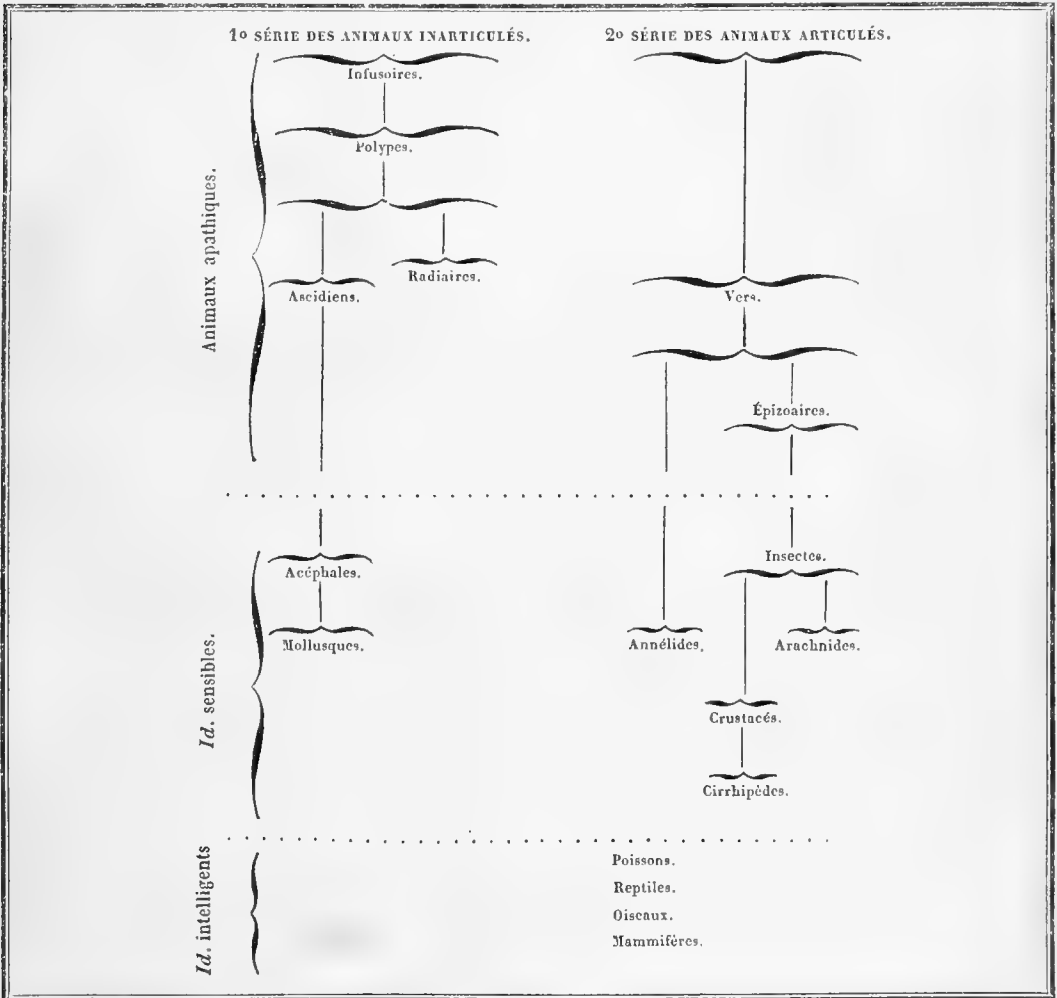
1° SÉRIE DES ANIMAUX INARTICULÉS.

2° SÉRIE DES ANIMAUX ARTICULÉS.

Animaux apathiques.

Infusoires.

Polypes.

Radiaires.

Ascidiens.

Vers.

Épizoaires.

Id. sensibles.

Insectes.

Acéphales.

Mollusques.

Annélides.

Arachnides.

Crustacés.

Cirrhipèdes.

Id. intelligents

Poissons.

Reptiles.

Oiseaux.

Mammifères.